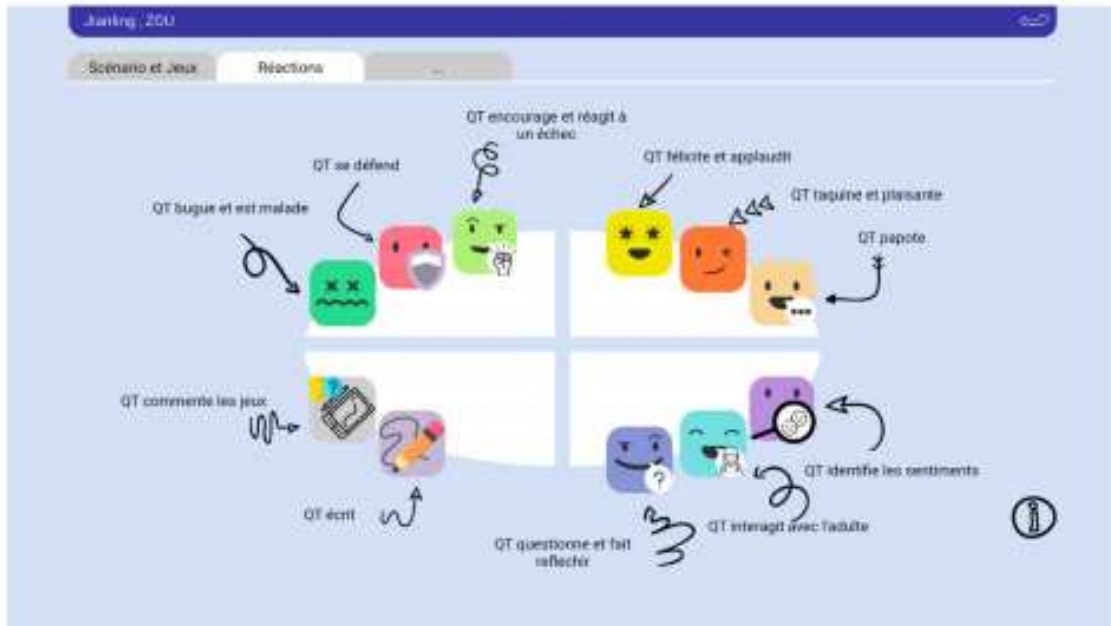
Jianling ; ZOU

Scénario et Jeux

Réactions

...

QT encourage et réagit à un échec

QT se défend

QT félicite et applaudit

QT taquine et plaisante

QT bugue et est malade

QT papote

QT commente les jeux

QT identifie les sentiments

QT écrit

QT interagit avec l'adulte

QT questionne et fait réfléchir